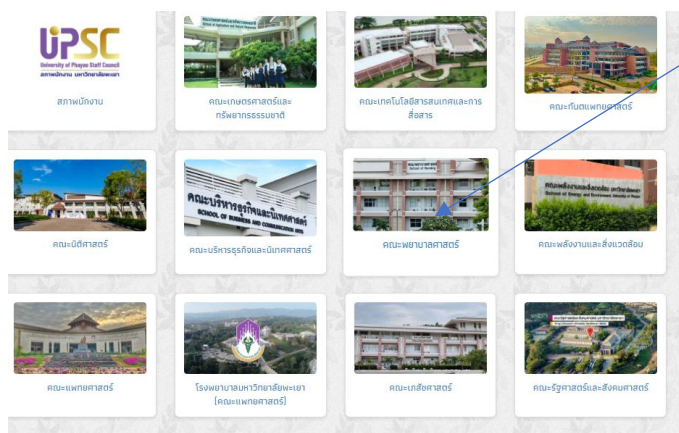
UPSC
University of Phayao Staff Council
สภาพนักงาน มหาวิทยาลัยพะเยา

สภาพนักงาน

คณะเกษตรศาสตร์และทรัพยากรธรรมชาติ

คณะเทคโนโลยีสารสนเทศและการสื่อสาร

คณะทันตแพทยศาสตร์

คณะนิติศาสตร์

คณะบริหารธุรกิจและนิเทศศาสตร์
SCHOOL OF BUSINESS AND COMMUNICATION ARTS

คณะพยาบาลศาสตร์

คณะพลังงานและสิ่งแวดล้อม

คณะแพทยศาสตร์

โรงพยาบาลมหาวิทยาลัยพะเยา (คณะแพทยศาสตร์)

คณะเภสัชศาสตร์

คณะรัฐศาสตร์และสังคมศาสตร์